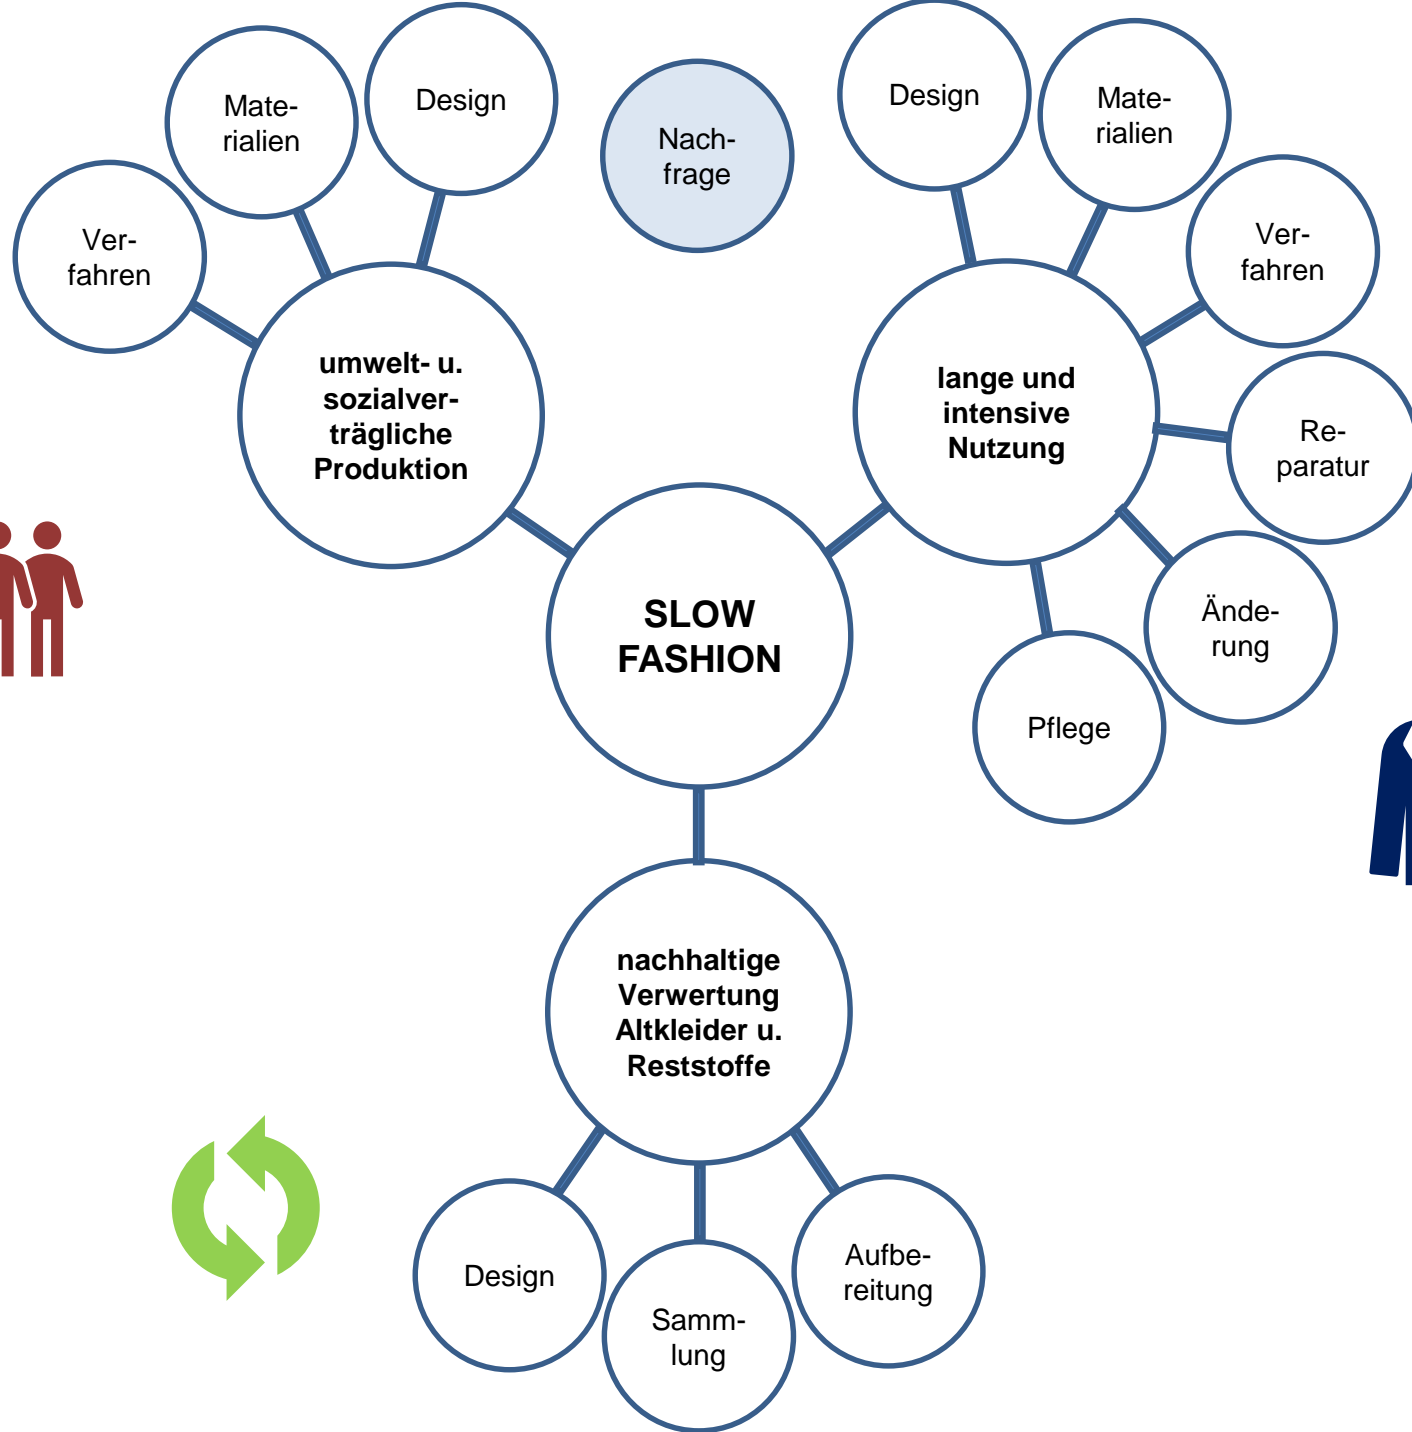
Mate-rialien

Design

Nach-frage

Design

Mate-rialien

Ver-fahren

Ver-fahren

umwelt- u. sozialverträgliche Produktion

lange und intensive Nutzung

Re-paratur

SLOW FASHION

Ände-rung

Pflege

nachhaltige Verwertung Altkleider u. Reststoffe

Design

Samm-lung

Aufbe-reitung